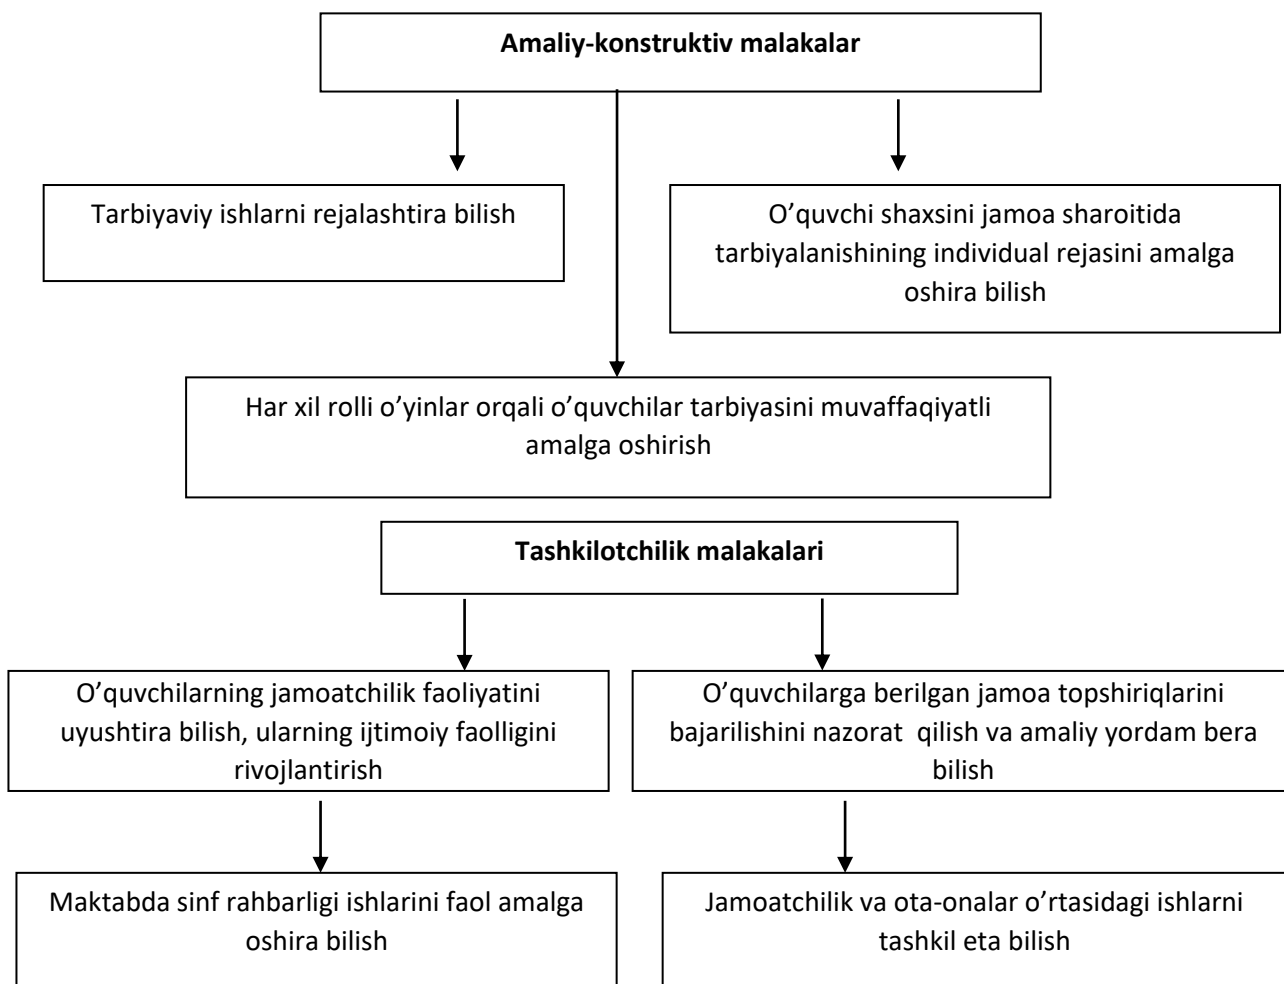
Amaliy-konstruktiv malakalar

Tarbiyaviy ishlarni rejalashtira bilish

O’quvchi shaxsini jamoa sharoitida tarbiyalanishining individual rejasini amalga oshira bilish

Har xil rolli o’yinlar orqali o’quvchilar tarbiyasini muvaffaqiyatli amalga oshirish

Tashkilotchilik malakalari

O’quvchilarning jamoatchilik faoliyatini uyushtira bilish, ularning ijtimoiy faolligini rivojlantirish

O’quvchilarga berilgan jamoa topshiriqlarini bajarilishini nazorat qilish va amaliy yordam bera bilish

Maktabda sinf rahbarligi ishlarini faol amalga oshira bilish

Jamoatchilik va ota-onalar o’rtasidagi ishlarni tashkil eta bilish